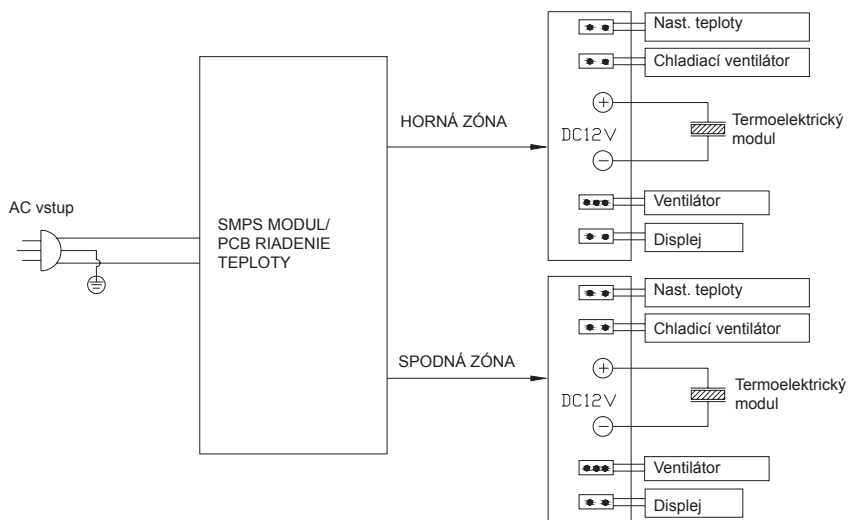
AC vstup

SMPS MODUL/ PCB RIADENIE TEPLOTY

HORNÁ ZÓNA

Nast. teploty

Chladiací ventilátor

DC12V

Termoelektrický modul

Ventilátor

Displej

SPODNÁ ZÓNA

Nast. teploty

Chladicí ventilátor

DC12V

Termoelektrický modul

Ventilátor

Displej